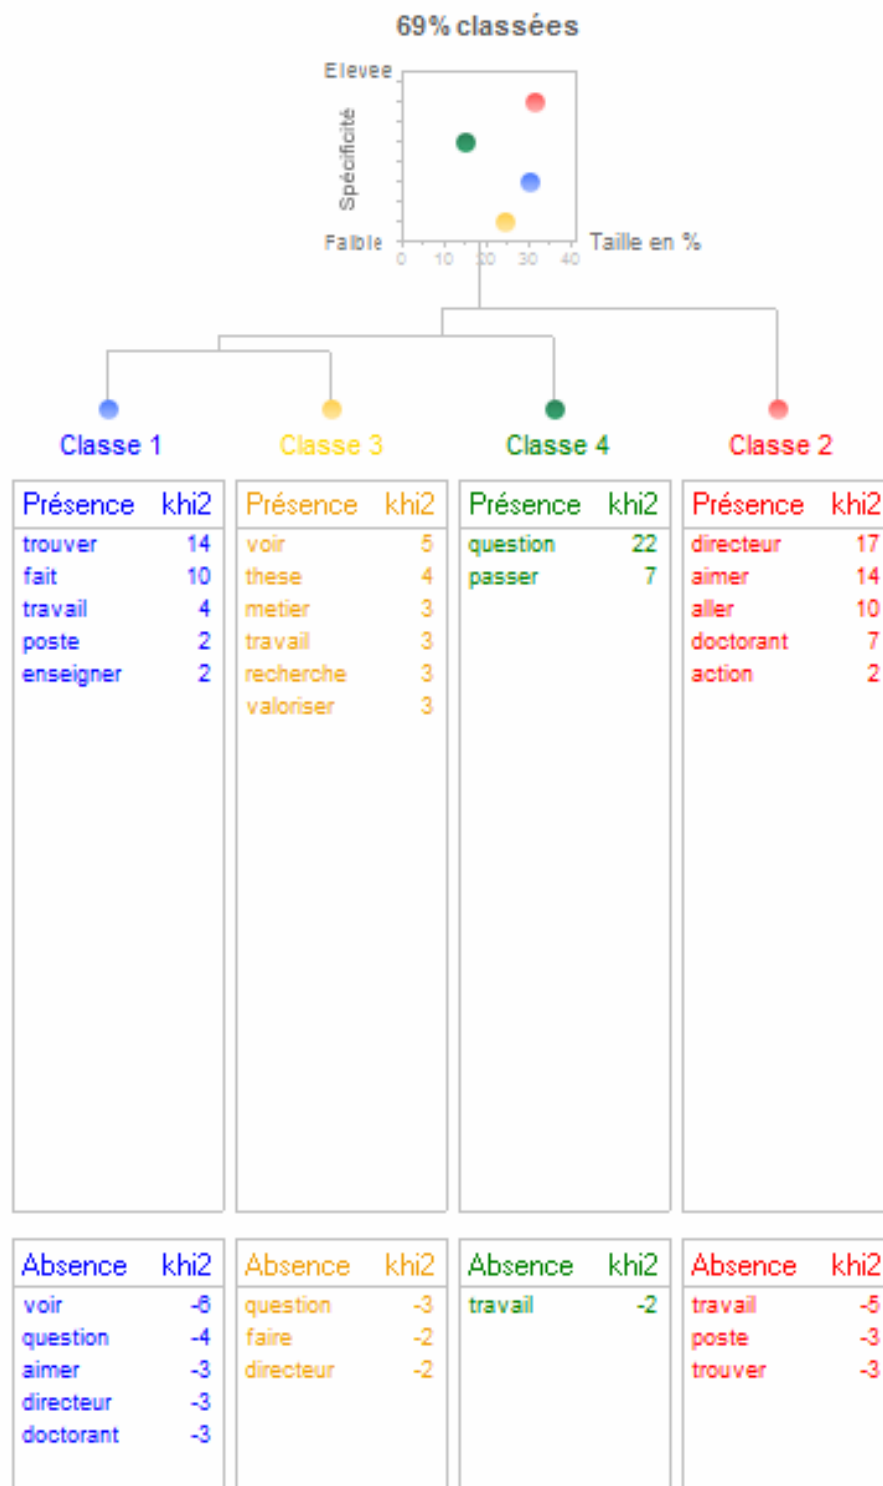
69% classées

Elevee
Spécificité
Faible
0 10 20 30 40
Taille en %

Classe 1

| Présence | khi2 |
|---|---|
| trouver | 14 |
| fait | 10 |
| travail | 4 |
| poste | 2 |
| enseigner | 2 |

| Absence | khi2 |
|---|---|
| voir | -6 |
| question | -4 |
| aimer | -3 |
| directeur | -3 |
| doctorant | -3 |

Classe 3

| Présence | khi2 |
|---|---|
| voir | 5 |
| these | 4 |
| metier | 3 |
| travail | 3 |
| recherche | 3 |
| valoriser | 3 |

| Absence | khi2 |
|---|---|
| question | -3 |
| faire | -2 |
| directeur | -2 |

Classe 4

| Présence | khi2 |
|---|---|
| question | 22 |
| passer | 7 |

| Absence | khi2 |
|---|---|
| travail | -2 |

Classe 2

| Présence | khi2 |
|---|---|
| directeur | 17 |
| aimer | 14 |
| aller | 10 |
| doctorant | 7 |
| action | 2 |

| Absence | khi2 |
|---|---|
| travail | -5 |
| poste | -3 |
| trouver | -3 |